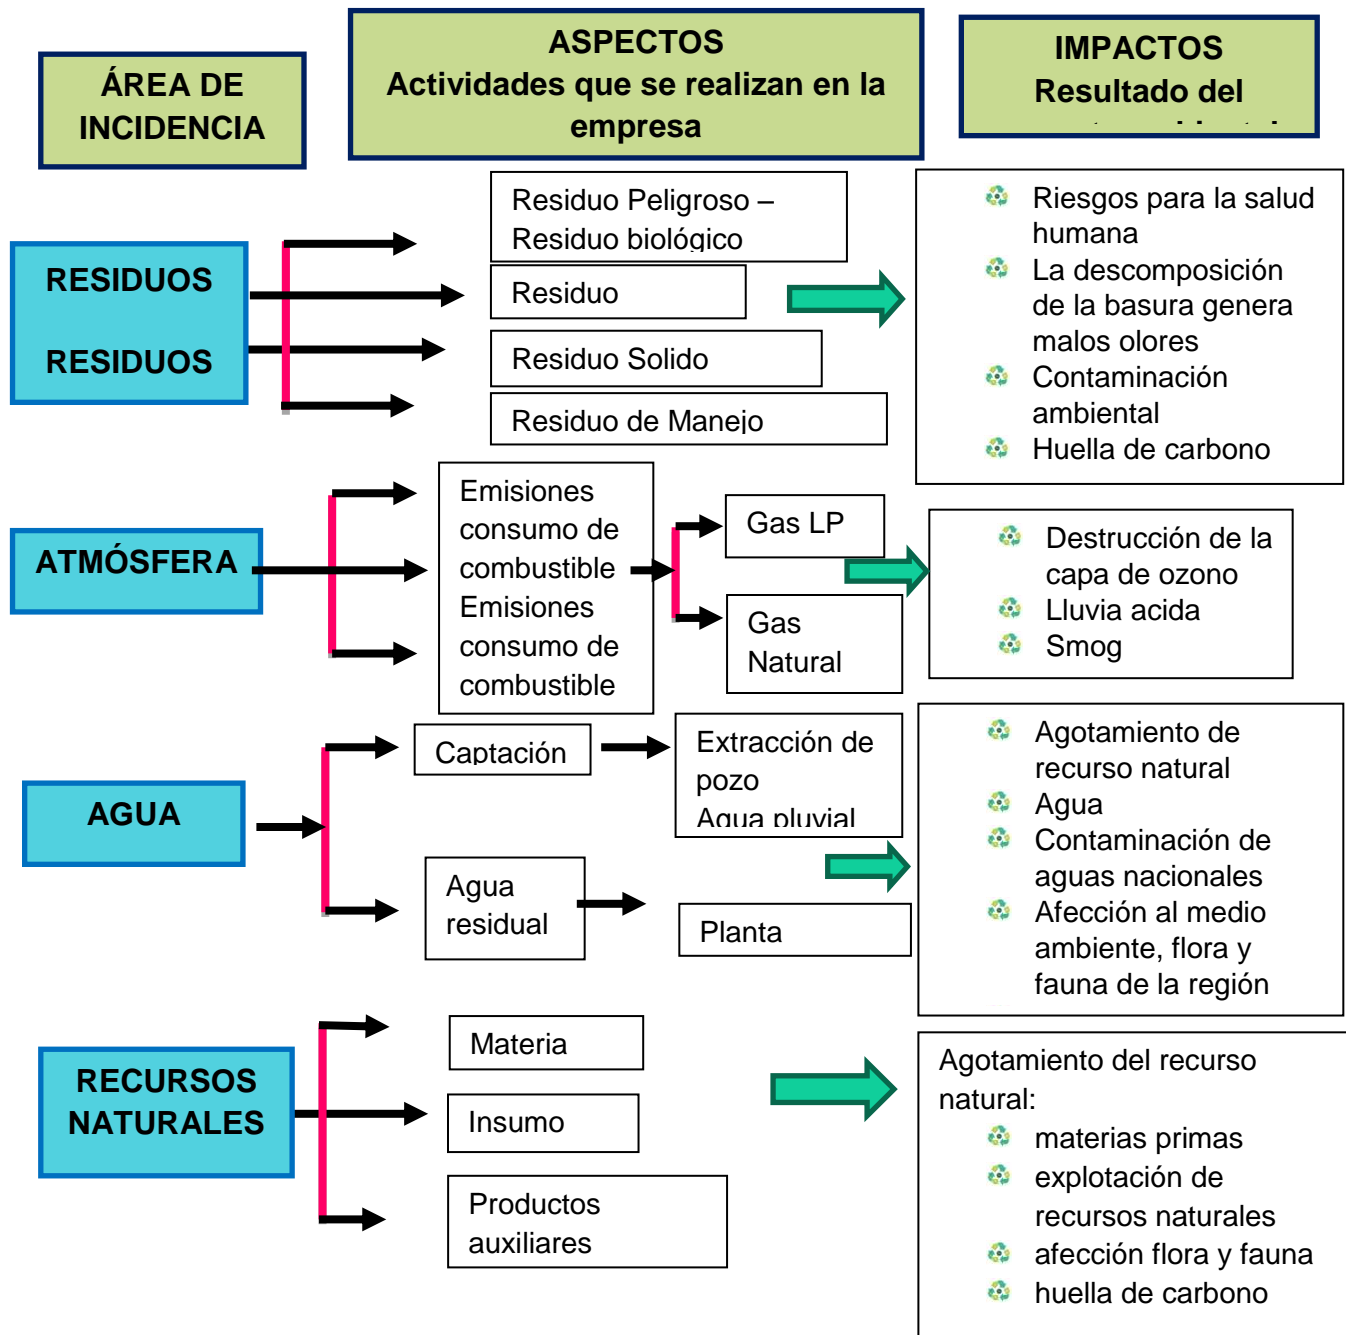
ÁREA DE INCIDENCIA

ASPECTOS
Actividades que se realizan en la empresa

IMPACTOS
Resultado del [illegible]

RESIDUOS

RESIDUOS

Residuo Peligroso – Residuo biológico

Residuo

Residuo Solido

Residuo de Manejo

Riesgos para la salud humana
La descomposición de la basura genera malos olores
Contaminación ambiental
Huella de carbono

ATMÓSFERA

Emisiones consumo de combustible
Emisiones consumo de combustible

Gas LP

Gas Natural

Destrucción de la capa de ozono
Lluvia acida
Smog

AGUA

Captación

Extracción de pozo
Agua pluvial

Agua residual

Planta

Agotamiento de recurso natural
Agua
Contaminación de aguas nacionales
Afección al medio ambiente, flora y fauna de la región

RECURSOS NATURALES

Materia

Insumo

Productos auxiliares

Agotamiento del recurso natural:
materias primas
explotación de recursos naturales
afección flora y fauna
huella de carbono